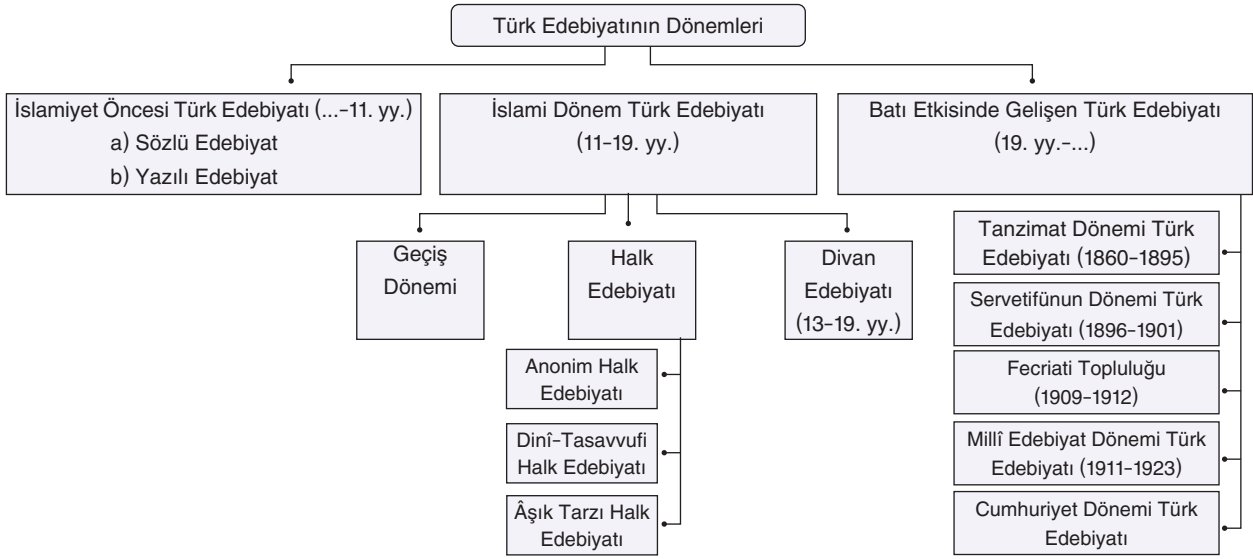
Türk Edebiyatının Dönemleri

İslamiyet Öncesi Türk Edebiyatı (...-11. yy.)
a) Sözlü Edebiyat
b) Yazılı Edebiyat

İslami Dönem Türk Edebiyatı
(11-19. yy.)

Batı Etkisinde Gelişen Türk Edebiyatı
(19. yy.-...)

Geçiş Dönemi

Halk Edebiyatı

Divan Edebiyatı
(13-19. yy.)

Anonim Halk Edebiyatı

Dinî-Tasavvufi Halk Edebiyatı

Âşık Tarzı Halk Edebiyatı

Tanzimat Dönemi Türk Edebiyatı (1860-1895)

Servetifünun Dönemi Türk Edebiyatı (1896-1901)

Fecriati Topluluğu
(1909-1912)

Millî Edebiyat Dönemi Türk Edebiyatı (1911-1923)

Cumhuriyet Dönemi Türk Edebiyatı